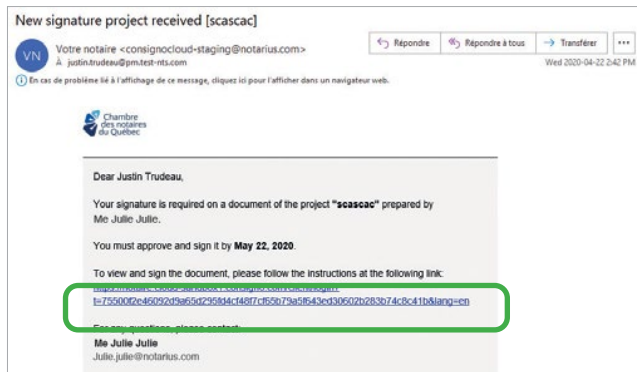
New signature project received [scascac]

VN Votre notaire <consignocloud-staging@notarius.com>
À justin.trudeau@pm.test-nts.com

Répondre | Répondre à tous | Transférer | ...

Wed 2020-04-22 2:42 PM

En cas de problème lié à l'affichage de ce message, cliquez ici pour l'afficher dans un navigateur web.

Chambre des notaires du Québec

Dear Justin Trudeau,

Your signature is required on a document of the project "scascac" prepared by Me Julie Julie.

You must approve and sign it by May 22, 2020.

To view and sign the document, please follow the instructions at the following link:
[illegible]
t=75500f2e46092d9a65d295fd4cf48f7cf65b79a5f643ed30602b283b74c8c41b&lang=en

For any questions, please contact:
Me Julie Julie
Julie.julie@notarius.com